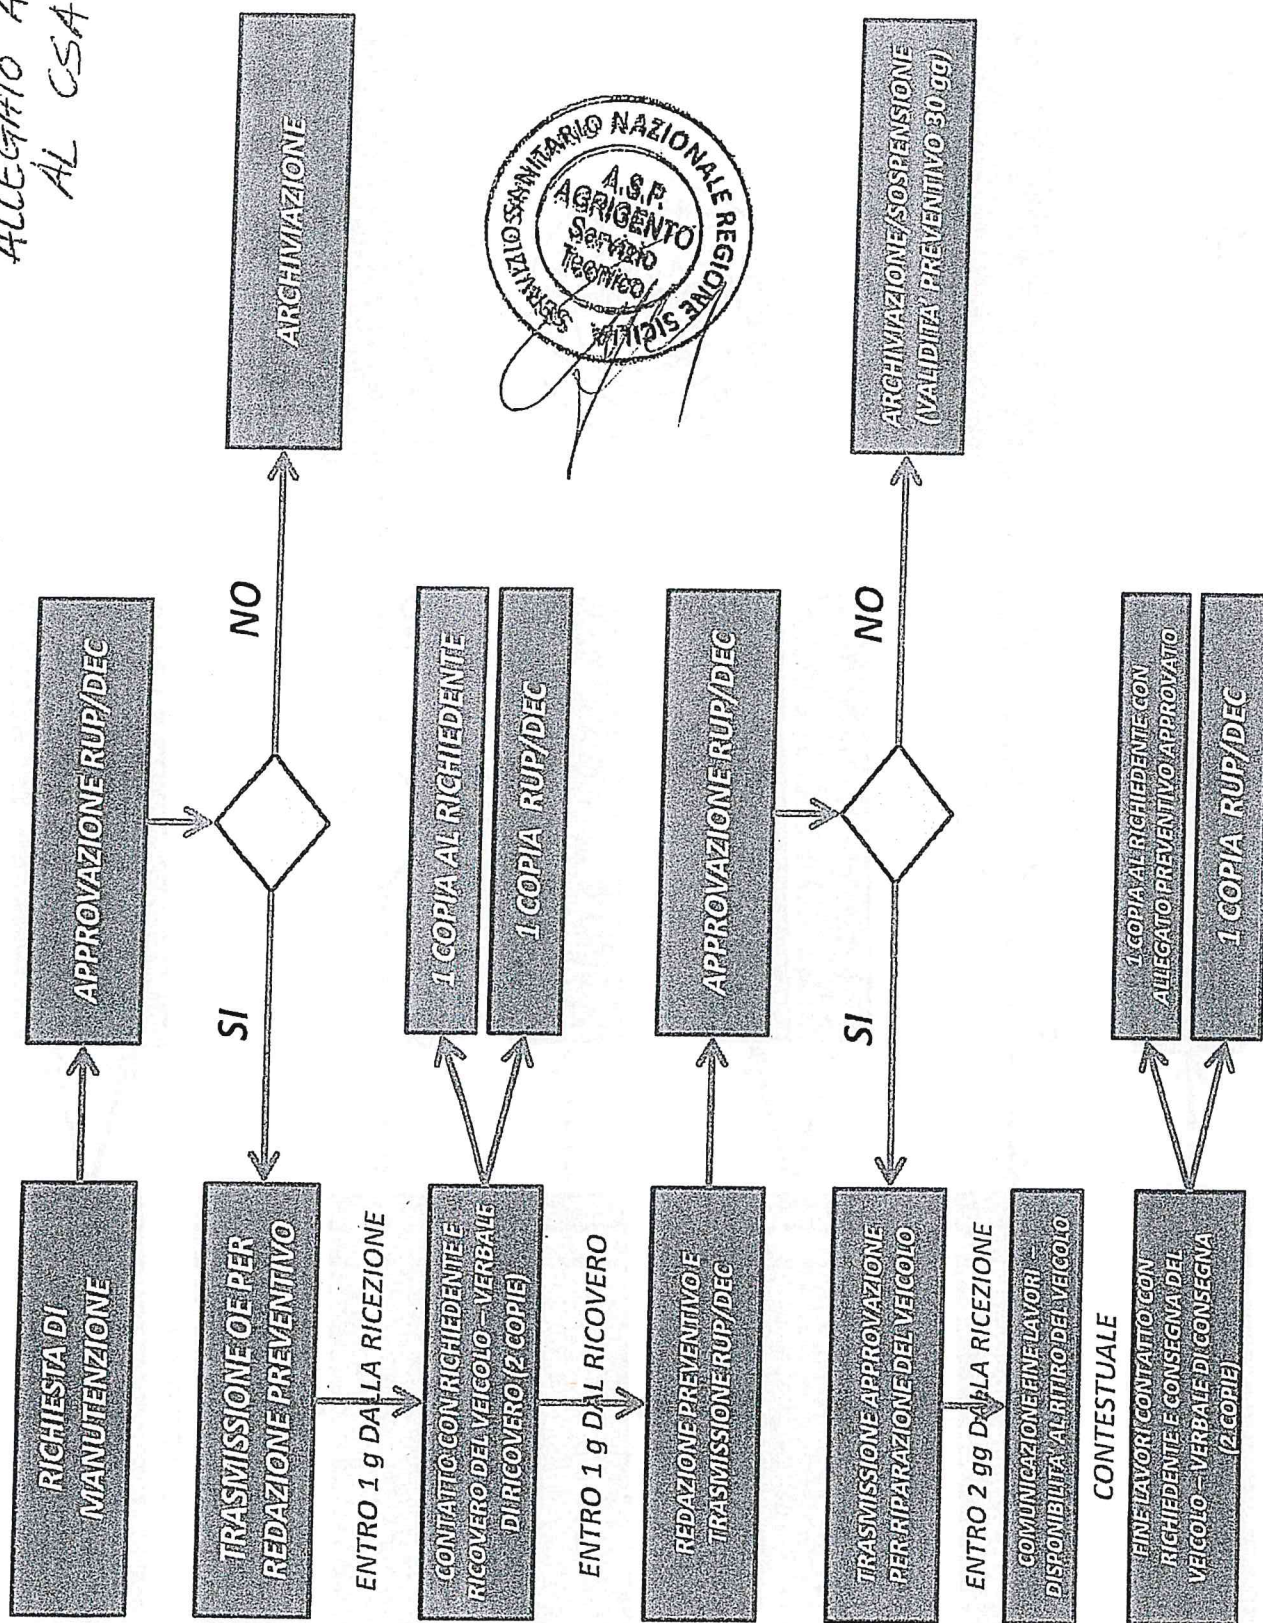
ALLEGATO A
AL CSA

RICHIESTA DI MANUTENZIONE

APPROVAZIONE RUP/DEC

NO

ARCHIVIAZIONE

SI

TRASMISSIONE OE PER REDAZIONE PREVENTIVO

ENTRO 1 g DALLA RICEZIONE

CONTATTO CON RICHIEDENTE E RICOVERO DEL VEICOLO – VERBALE DI RICOVERO (2 COPIE)

1 COPIA AL RICHIEDENTE

1 COPIA RUP/DEC

ENTRO 1 g DAL RICOVERO

REDAZIONE PREVENTIVO E TRASMISSIONE RUP/DEC

APPROVAZIONE RUP/DEC

NO

ARCHIVIAZIONE/SOSPENSIONE (VALIDITÀ PREVENTIVO 30 gg)

SI

TRASMISSIONE APPROVAZIONE PER RIPARAZIONE DEL VEICOLO

ENTRO 2 gg DALLA RICEZIONE

COMUNICAZIONE FINE LAVORI – DISPONIBILITÀ AL RITIRO DEL VEICOLO

CONTESTUALE

FINE LAVORI CONTATTO CON RICHIEDENTE E CONSEGNA DEL VEICOLO – VERBALE DI CONSEGNA (2 COPIE)

1 COPIA AL RICHIEDENTE CON ALLEGATO PREVENTIVO APPROVATO

1 COPIA RUP/DEC

SERVIZIO SANITARIO NAZIONALE REGIONE SICILIA
A.S.P. AGRIGENTO
Servizio Tecnico